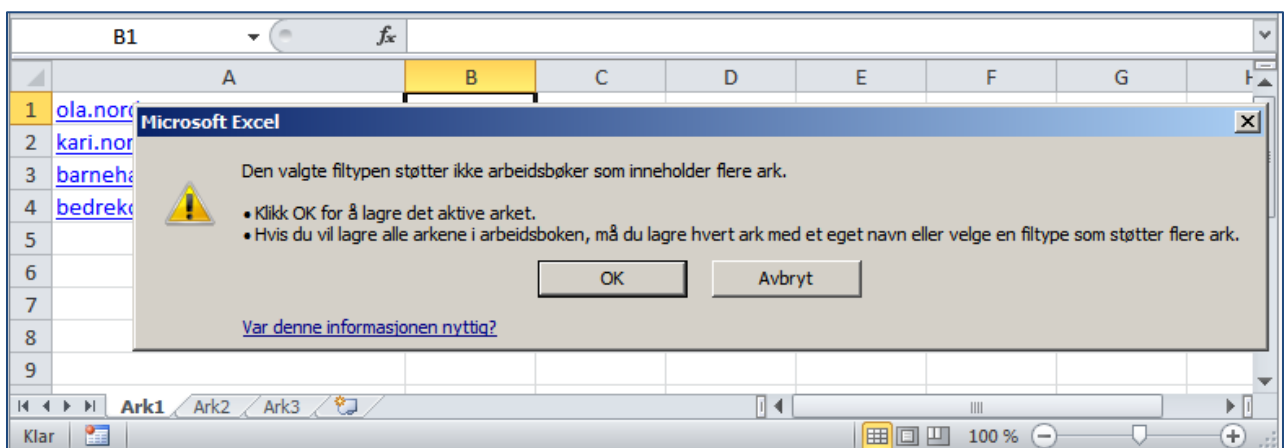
B1

$f_x$

A B C D E F G H

1 ola.nor
2 kari.nor
3 barneha
4 bedrek
5
6
7
8
9

Microsoft Excel

Den valgte filtypen støtter ikke arbeidsbøker som inneholder flere ark.

• Klikk OK for å lagre det aktive arket.
• Hvis du vil lagre alle arkene i arbeidsboken, må du lagre hvert ark med et eget navn eller velge en filtype som støtter flere ark.

OK Avbryt

Var denne informasjonen nyttig?

Ark1 Ark2 Ark3

Klar

100 %